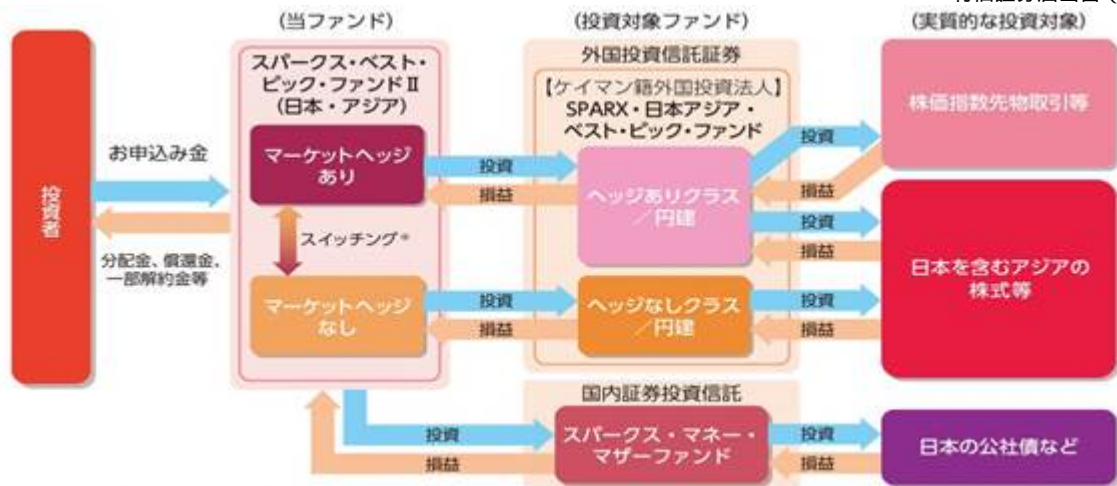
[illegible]

(当ファンド)

(投資対象ファンド)

(実質的な投資対象)

投資者

お申込み金

分配金、償還金、一部解約金等

スパークス・ベスト・ピック・ファンドⅡ(日本・アジア)

マーケットヘッジあり

スイッチング※

マーケットヘッジなし

投資

損益

投資

損益

外国投資信託証券

【ケイマン籍外国投資法人】SPARX・日本アジア・ベスト・ピック・ファンド

ヘッジありクラス/円建

ヘッジなしクラス/円建

投資

損益

投資

損益

投資

損益

株価指数先物取引等

日本を含むアジアの株式等

国内証券投資信託

投資

損益

スパークス・マネー・マザーファンド

投資

損益

日本の公社債など